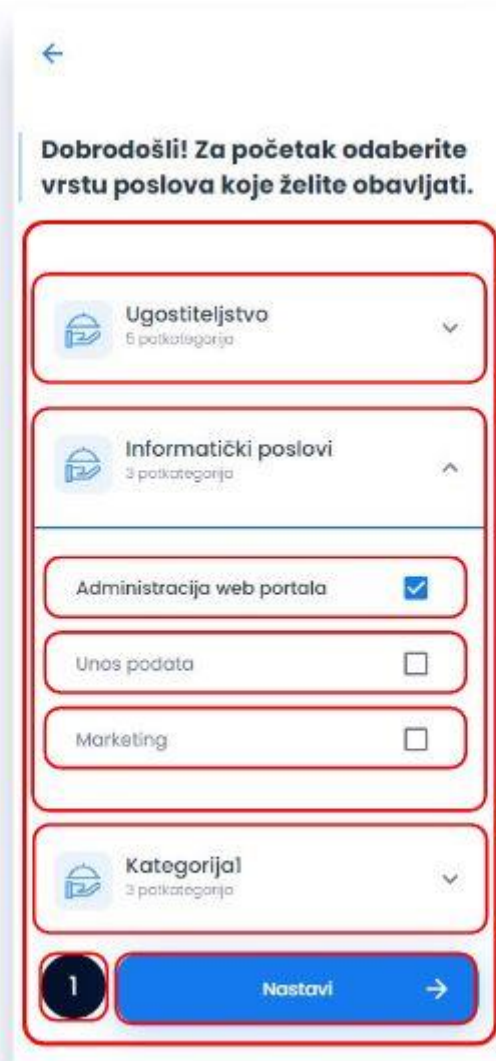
Dobrodošli! Za početak odaberite vrstu poslova koje želite obavljati.

Ugostiteljstvo
5 potkategorija

Informatički poslovi
3 potkategorija

Administracija web portala

Unos podata

Marketing

Kategorija1
3 potkategorija

1

Nastavi